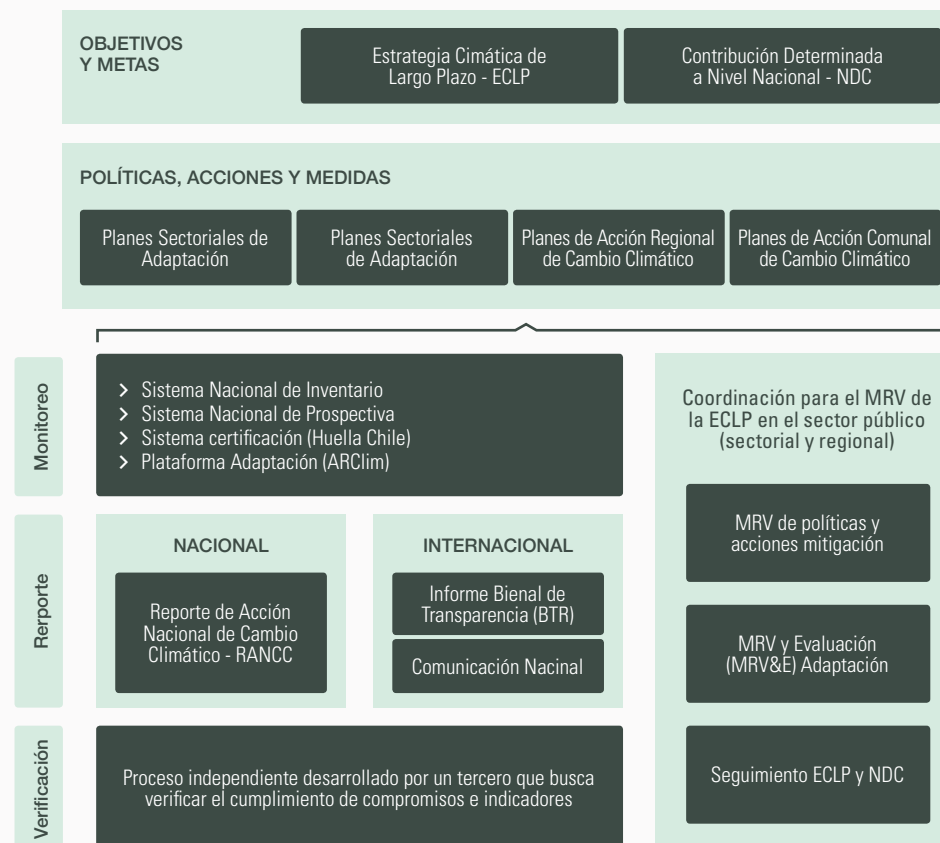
OBJETIVOS Y METAS

Estrategia Cimática de Largo Plazo - ECLP

Contribución Determinada a Nivel Nacional - NDC

POLÍTICAS, ACCIONES Y MEDIDAS

Planes Sectoriales de Adaptación

Planes Sectoriales de Adaptación

Planes de Acción Regional de Cambio Climático

Planes de Acción Comunal de Cambio Climático

Monitoreo

> Sistema Nacional de Inventario
> Sistema Nacional de Prospectiva
> Sistema certificación (Huella Chile)
> Plataforma Adaptación (ARClim)

Coordinación para el MRV de la ECLP en el sector público (sectorial y regional)

Rerporte

NACIONAL

Reporte de Acción Nacional de Cambio Climático - RANCC

INTERNACIONAL

Informe Bienal de Transparencia (BTR)

Comunicación Nacinal

MRV de políticas y acciones mitigación

MRV y Evaluación (MRV&E) Adaptación

Verificación

Proceso independiente desarrollado por un tercero que busca verificar el cumplimiento de compromisos e indicadores

Seguimiento ECLP y NDC